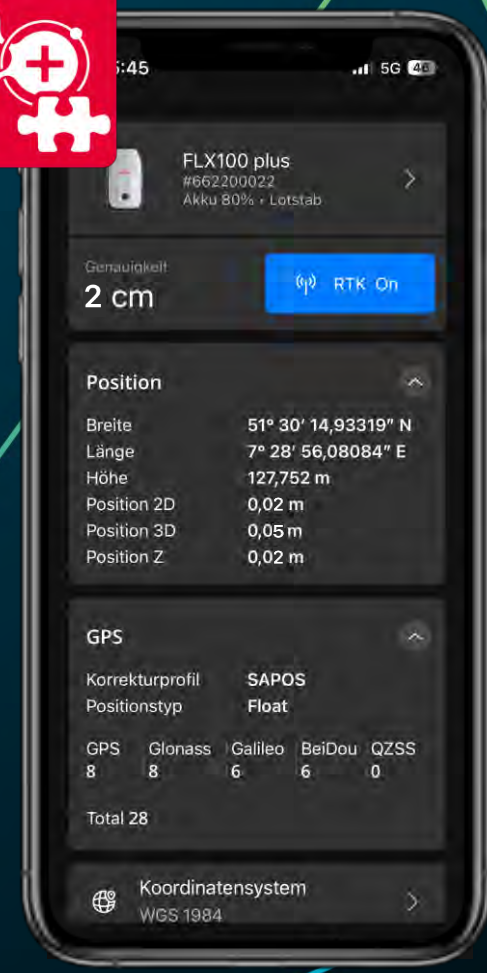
:45

5G 46

FLX100 plus
#662200022
Akku 80% • Lotstab

Genauigkeit
2 cm

RTK On

Position

| | |
|---|---|
| Breite | 51° 30′ 14,93319″ N |
| Länge | 7° 28′ 56,08084″ E |
| Höhe | 127,752 m |
| Position 2D | 0,02 m |
| Position 3D | 0,05 m |
| Position Z | 0,02 m |

GPS

| | |
|---|---|
| Korrekturprofil | SAPOS |
| Positionstyp | Float |

| GPS | Glonass | Galileo | BeiDou | QZSS |
|---|---|---|---|---|
| 8 | 8 | 6 | 6 | 0 |

Total 28

Koordinatensystem
WGS 1984